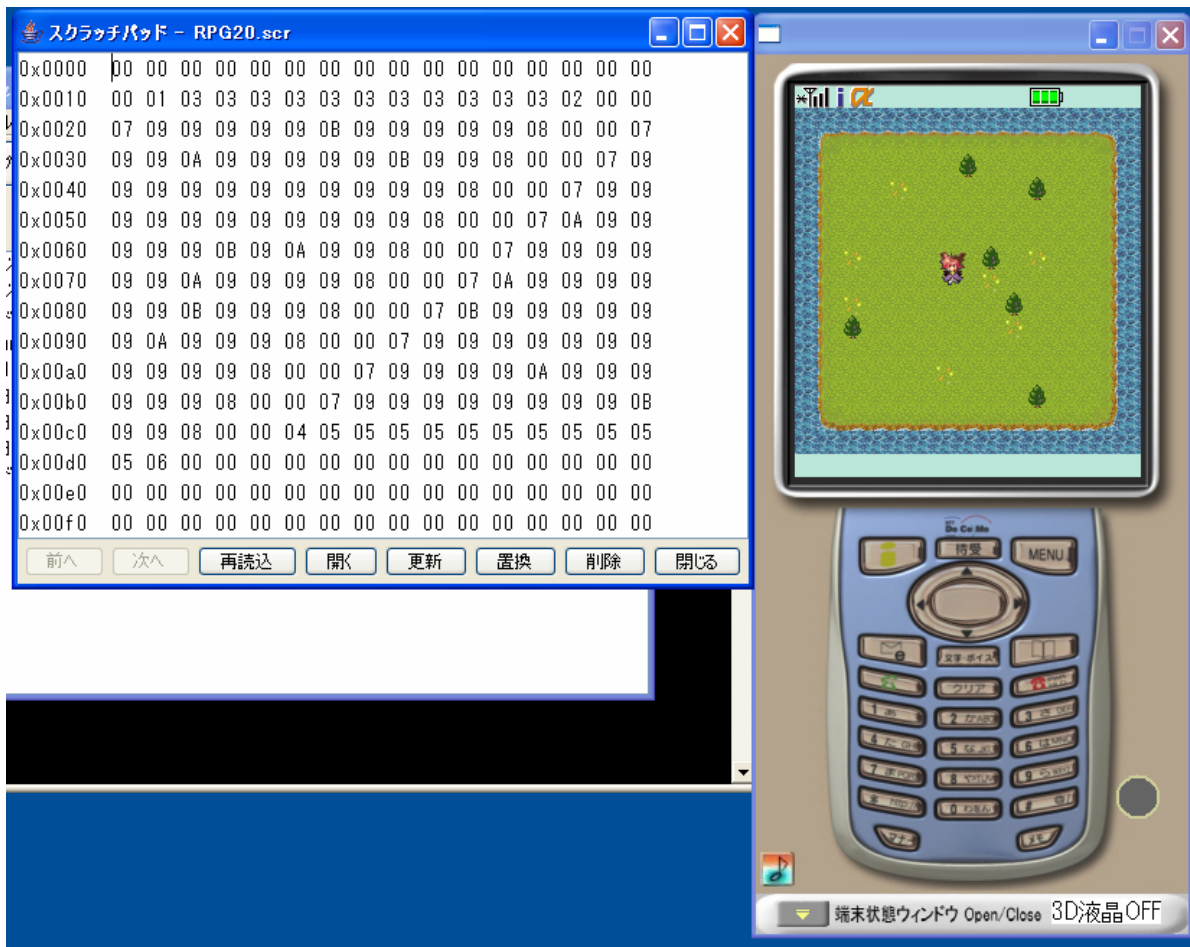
スクラッチパッド - RPG20.scr

| | | | | | | | | | | | | | | | | |
|---|---|---|---|---|---|---|---|---|---|---|---|---|---|---|---|---|
| 0x0000 | 00 | 00 | 00 | 00 | 00 | 00 | 00 | 00 | 00 | 00 | 00 | 00 | 00 | 00 | 00 | 00 |
| 0x0010 | 00 | 01 | 03 | 03 | 03 | 03 | 03 | 03 | 03 | 03 | 03 | 03 | 03 | 02 | 00 | 00 |
| 0x0020 | 07 | 09 | 09 | 09 | 09 | 09 | 0B | 09 | 09 | 09 | 09 | 09 | 08 | 00 | 00 | 07 |
| 0x0030 | 09 | 09 | 0A | 09 | 09 | 09 | 09 | 09 | 0B | 09 | 09 | 08 | 00 | 00 | 07 | 09 |
| 0x0040 | 09 | 09 | 09 | 09 | 09 | 09 | 09 | 09 | 09 | 09 | 08 | 00 | 00 | 07 | 09 | 09 |
| 0x0050 | 09 | 09 | 09 | 09 | 09 | 09 | 09 | 09 | 09 | 08 | 00 | 00 | 07 | 0A | 09 | 09 |
| 0x0060 | 09 | 09 | 09 | 0B | 09 | 0A | 09 | 09 | 08 | 00 | 00 | 07 | 09 | 09 | 09 | 09 |
| 0x0070 | 09 | 09 | 0A | 09 | 09 | 09 | 09 | 08 | 00 | 00 | 07 | 0A | 09 | 09 | 09 | 09 |
| 0x0080 | 09 | 09 | 0B | 09 | 09 | 09 | 08 | 00 | 00 | 07 | 0B | 09 | 09 | 09 | 09 | 09 |
| 0x0090 | 09 | 0A | 09 | 09 | 09 | 08 | 00 | 00 | 07 | 09 | 09 | 09 | 09 | 09 | 09 | 09 |
| 0x00a0 | 09 | 09 | 09 | 09 | 08 | 00 | 00 | 07 | 09 | 09 | 09 | 09 | 0A | 09 | 09 | 09 |
| 0x00b0 | 09 | 09 | 09 | 08 | 00 | 00 | 07 | 09 | 09 | 09 | 09 | 09 | 09 | 09 | 09 | 0B |
| 0x00c0 | 09 | 09 | 08 | 00 | 00 | 04 | 05 | 05 | 05 | 05 | 05 | 05 | 05 | 05 | 05 | 05 |
| 0x00d0 | 05 | 06 | 00 | 00 | 00 | 00 | 00 | 00 | 00 | 00 | 00 | 00 | 00 | 00 | 00 | 00 |
| 0x00e0 | 00 | 00 | 00 | 00 | 00 | 00 | 00 | 00 | 00 | 00 | 00 | 00 | 00 | 00 | 00 | 00 |
| 0x00f0 | 00 | 00 | 00 | 00 | 00 | 00 | 00 | 00 | 00 | 00 | 00 | 00 | 00 | 00 | 00 | 00 |

前へ 次へ 再読込 開く 更新 置換 削除 閉じる

DoCoMo
待受 MENU
文字・ボイス
クリア
1 2 ABC 3 DEF 4 GHI 5 JKL 6 MNO 7 PQRS 8 TUV 9 WXYZ * 0 #
マナー メモ

端末状態ウィンドウ Open/Close 3D液晶OFF